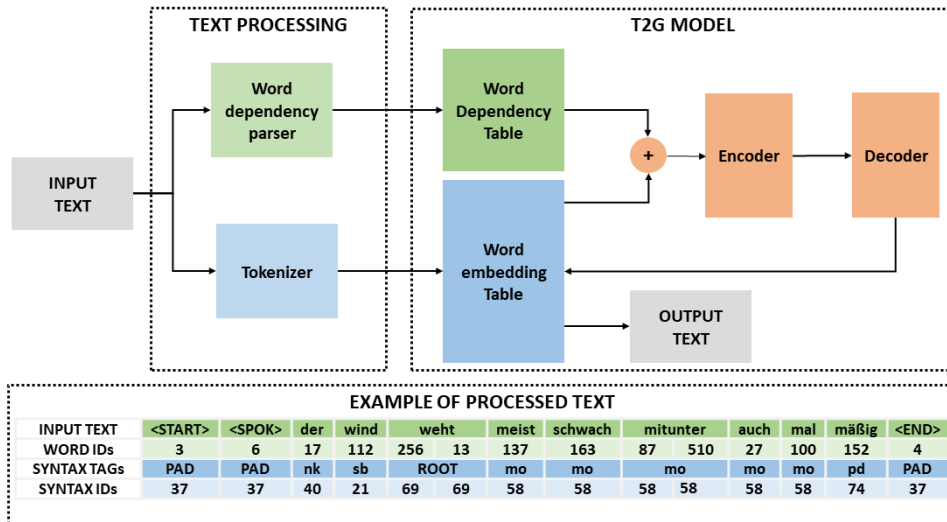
TEXT PROCESSING

T2G MODEL

INPUT TEXT

Word dependency parser

Tokenizer

Word Dependency Table

Word embedding Table

+

Encoder

Decoder

OUTPUT TEXT

EXAMPLE OF PROCESSED TEXT

| INPUT TEXT | <START> | <SPOK> | der | wind | weht | | meist | schwach | mitunter | | auch | mal | mäßig | <END> |
|---|---|---|---|---|---|---|---|---|---|---|---|---|---|---|
| WORD IDs | 3 | 6 | 17 | 112 | 256 | 13 | 137 | 163 | 87 | 510 | 27 | 100 | 152 | 4 |
| SYNTAX TAGs | PAD | PAD | nk | sb | ROOT | | mo | mo | mo | | mo | mo | pd | PAD |
| SYNTAX IDs | 37 | 37 | 40 | 21 | 69 | 69 | 58 | 58 | 58 | 58 | 58 | 58 | 74 | 37 |